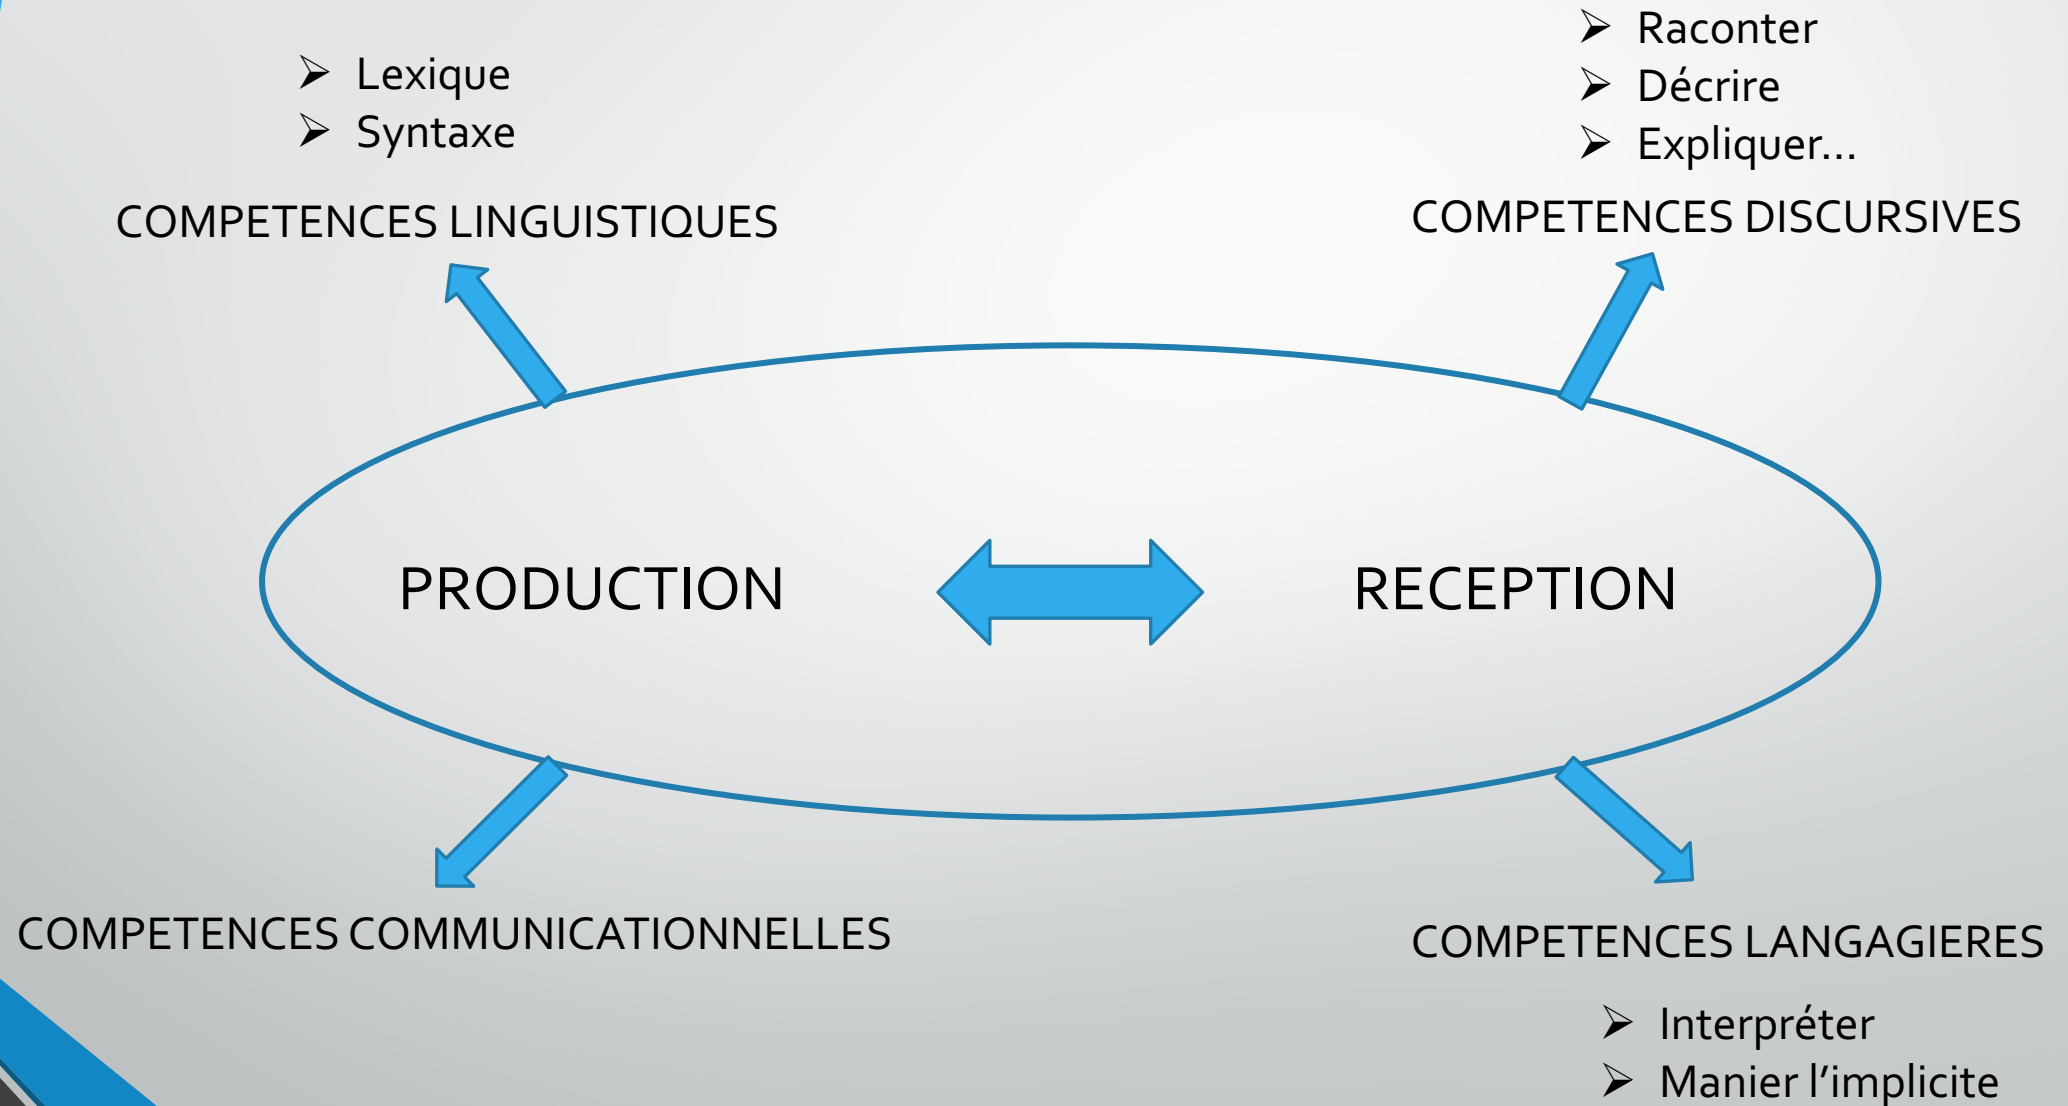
➢ Lexique
➢ Syntaxe

COMPETENCES LINGUISTIQUES

➢ Raconter
➢ Décrire
➢ Expliquer…

COMPETENCES DISCURSIVES

PRODUCTION

RECEPTION

COMPETENCES COMMUNICATIONNELLES

COMPETENCES LANGAGIERES

➢ Interpréter
➢ Manier l'implicite